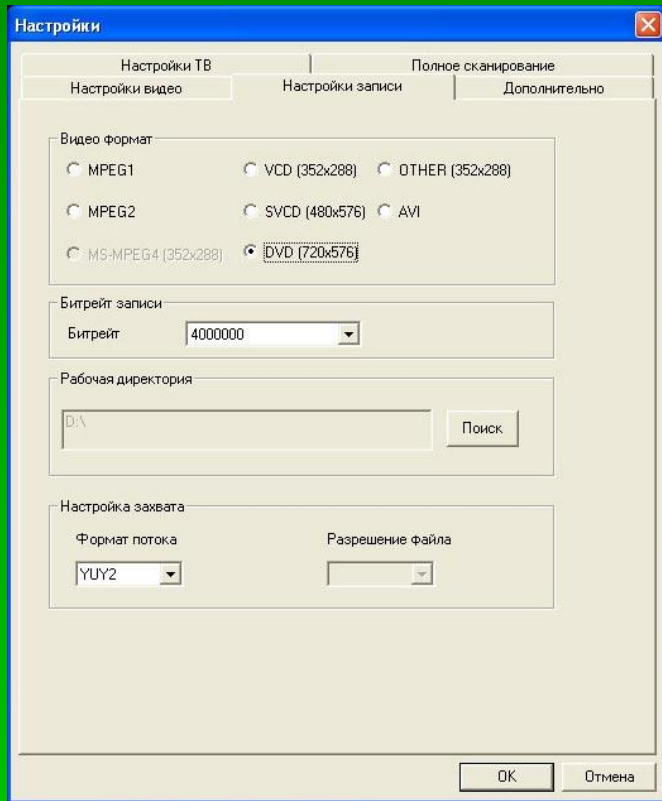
Настройки

Настройки ТВ
Полное сканирование
Настройки видео
Настройки записи
Дополнительно

Видео формат
MPEG1
VCD (352x288)
OTHER (352x288)
MPEG2
SVCD (480x576)
AVI
MS-MPEG4 (352x288)
DVD (720x576)

Битрейт записи
Битрейт
4000000

Рабочая директория
D:\
Поиск

Настройка захвата
Формат потока
YUY2
Разрешение файла

OK
Отмена